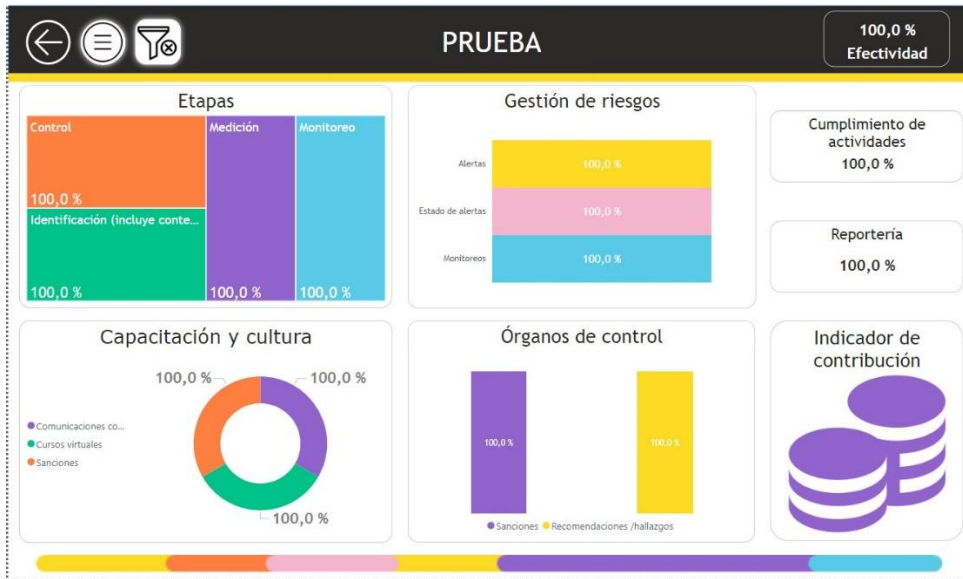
PRUEBA

100,0 %
Efectividad

Etapas

Control
100,0 %

Medición
100,0 %

Monitoreo
100,0 %

Identificación (incluye conte...
100,0 %

Gestión de riesgos

Alertas 100,0 %
Estado de alertas 100,0 %
Monitoreos 100,0 %

Cumplimiento de actividades
100,0 %

Reportería
100,0 %

Capacitación y cultura

100,0 %
100,0 %
100,0 %

Comunicaciones co...
Cursos virtuales
Sanciones

Órganos de control

100,0 %
100,0 %

Sanciones
Recomendaciones /hallazgos

Indicador de contribución